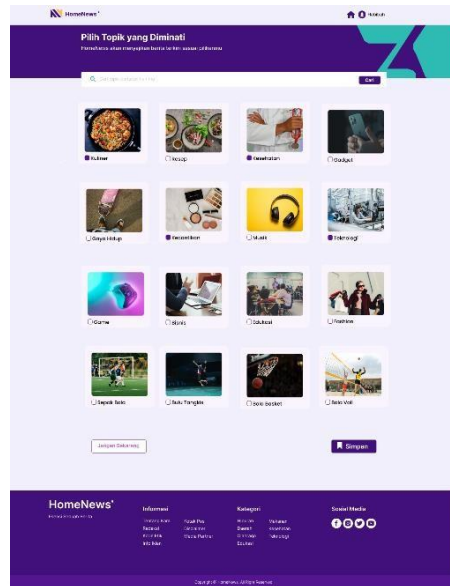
HomeNews'

Hasbuh

Pilih Topik yang Diminati

Pemberitahuan akan menyajikan berita terkini sesuai pilihanmu

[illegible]

Cari

Kuliner

Hidup

Kesehatan

Gadget

Gaya Hidup

Kecantikan

Musik

Teknologi

Game

Bisnis

Edukasi

Fashion

Sepak Bola

Bulu Tangkis

Bola basket

Bola Voli

Jangan Sekarang

Simpan

HomeNews'

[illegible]

Informasi

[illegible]

Kategori

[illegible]

Sosial Media

Copyright © HomeNews. All Rights Reserved